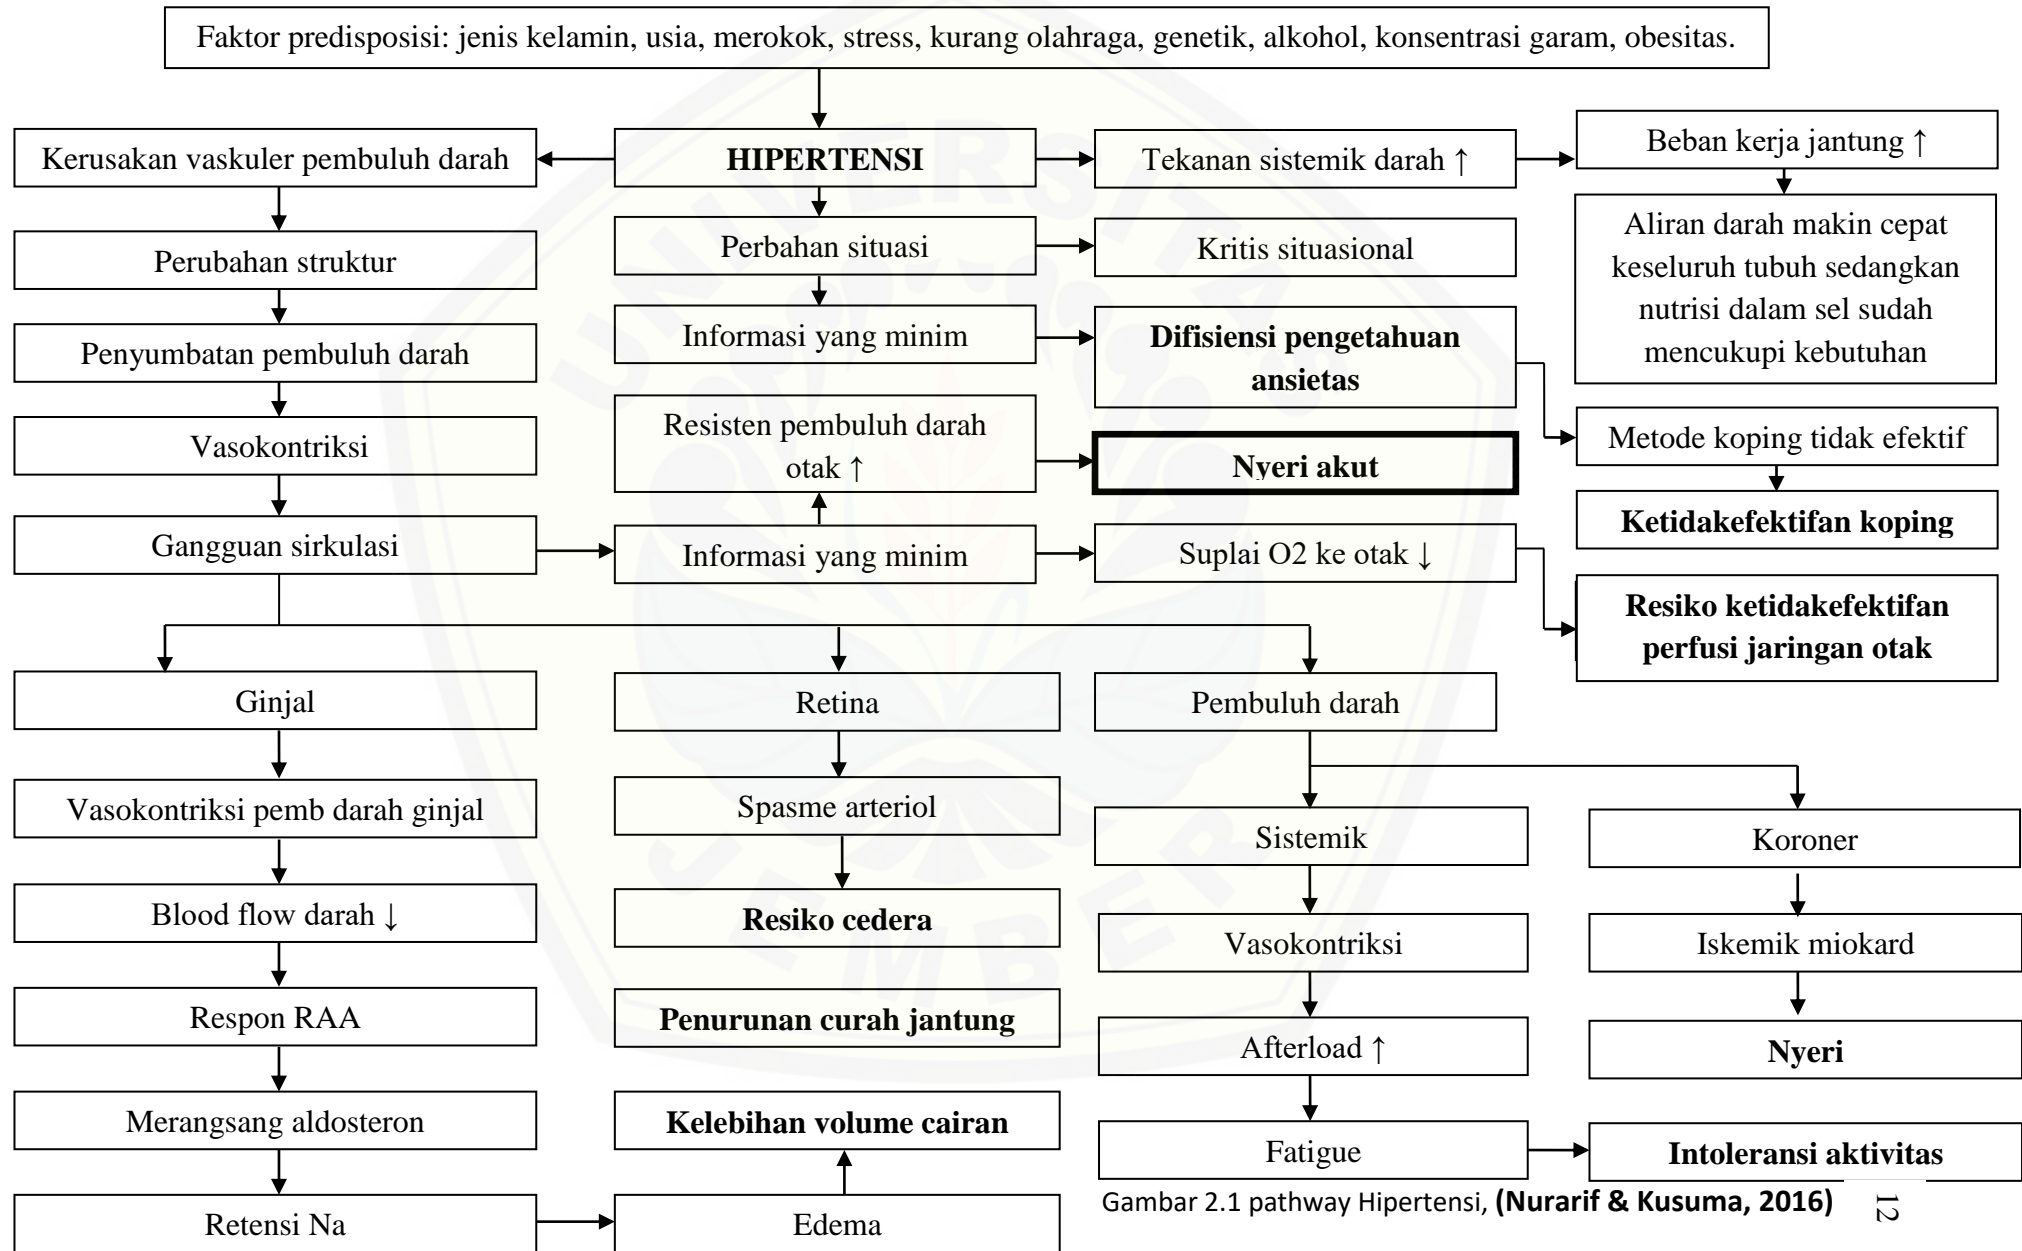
Faktor predisposisi: jenis kelamin, usia, merokok, stress, kurang olahraga, genetik, alkohol, konsentrasi garam, obesitas.

Kerusakan vaskuler pembuluh darah

HIPERTENSI

Tekanan sistemik darah ↑

Beban kerja jantung ↑

Aliran darah makin cepat keseluruh tubuh sedangkan nutrisi dalam sel sudah mencukupi kebutuhan

Perubahan struktur

Perbahan situasi

Kritis situasional

Penyumbatan pembuluh darah

Informasi yang minim

Difisiensi pengetahuan ansietas

Metode koping tidak efektif

Ketidakefektifan koping

Vasokontriksi

Resisten pembuluh darah otak ↑

Nyeri akut

Gangguan sirkulasi

Informasi yang minim

Suplai O2 ke otak ↓

Resiko ketidakefektifan perfusi jaringan otak

Ginjal

Retina

Pembuluh darah

Vasokontriksi pemb darah ginjal

Spasme arteriol

Sistemik

Koroner

Blood flow darah ↓

Resiko cedera

Vasokontriksi

Iskemik miokard

Respon RAA

Penurunan curah jantung

Afterload ↑

Nyeri

Merangsang aldosteron

Kelebihan volume cairan

Fatigue

Intoleransi aktivitas

Retensi Na

Edema

Gambar 2.1 pathway Hipertensi, (Nurarif & Kusuma, 2016)

12